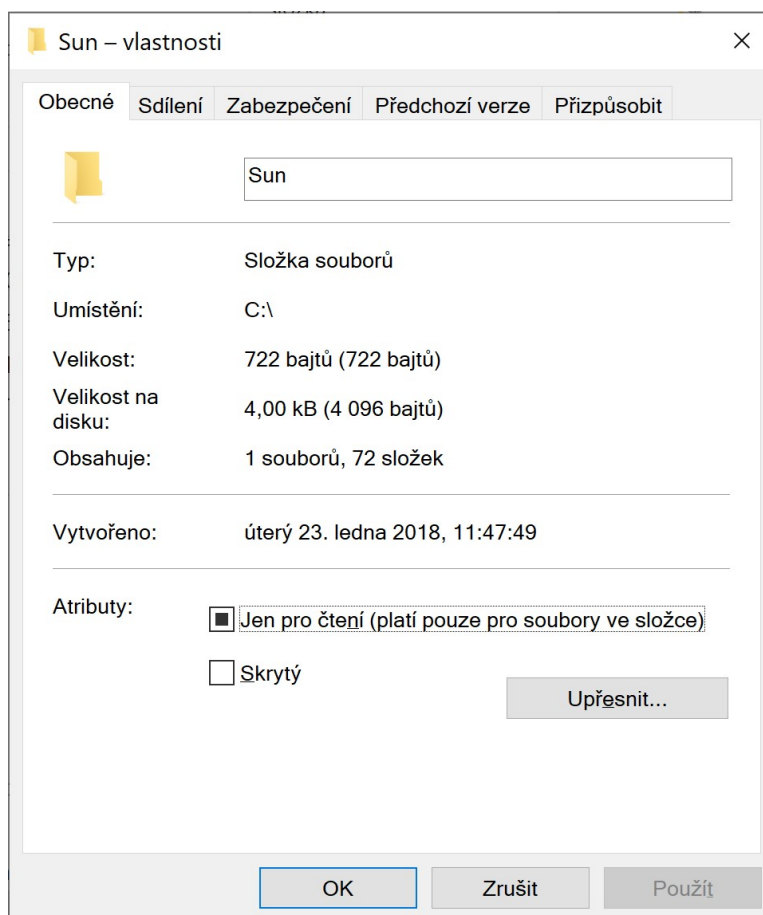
Sun – vlastnosti

×

Obecné | Sdílení | Zabezpečení | Předchozí verze | Přizpůsobit

Sun

Typ: Složka souborů

Umístění: C:\

Velikost: 722 bajtů (722 bajtů)

Velikost na disku: 4,00 kB (4 096 bajtů)

Obsahuje: 1 souborů, 72 složek

Vytvořeno: úterý 23. ledna 2018, 11:47:49

Atributy: Jen pro čtení (platí pouze pro soubory ve složce)

Skrytý

Upřesnit...

OK | Zrušit | Použít